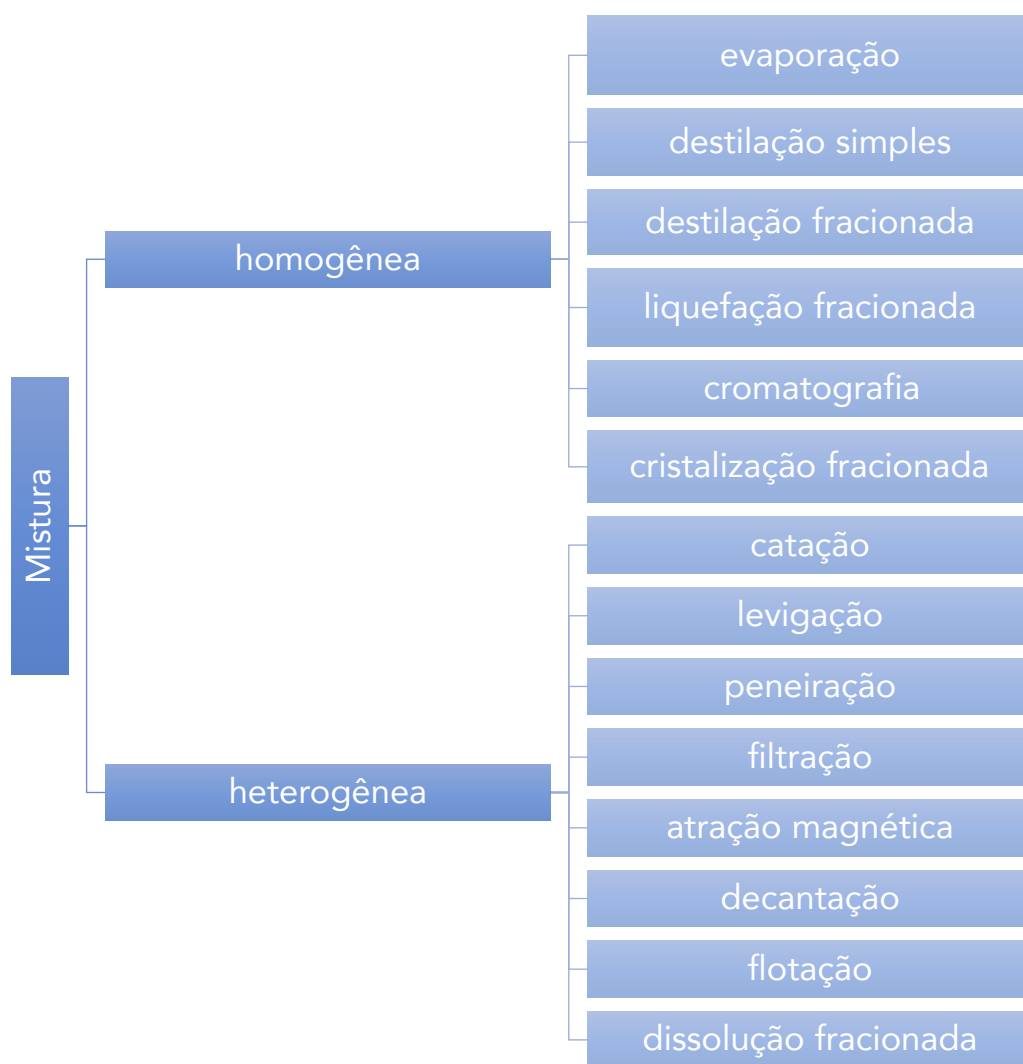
Mistura

homogênea

evaporação

destilação simples

destilação fracionada

liquefação fracionada

cromatografia

cristalização fracionada

heterogênea

catação

levigação

peneiração

filtração

atração magnética

decantação

flotação

dissolução fracionada